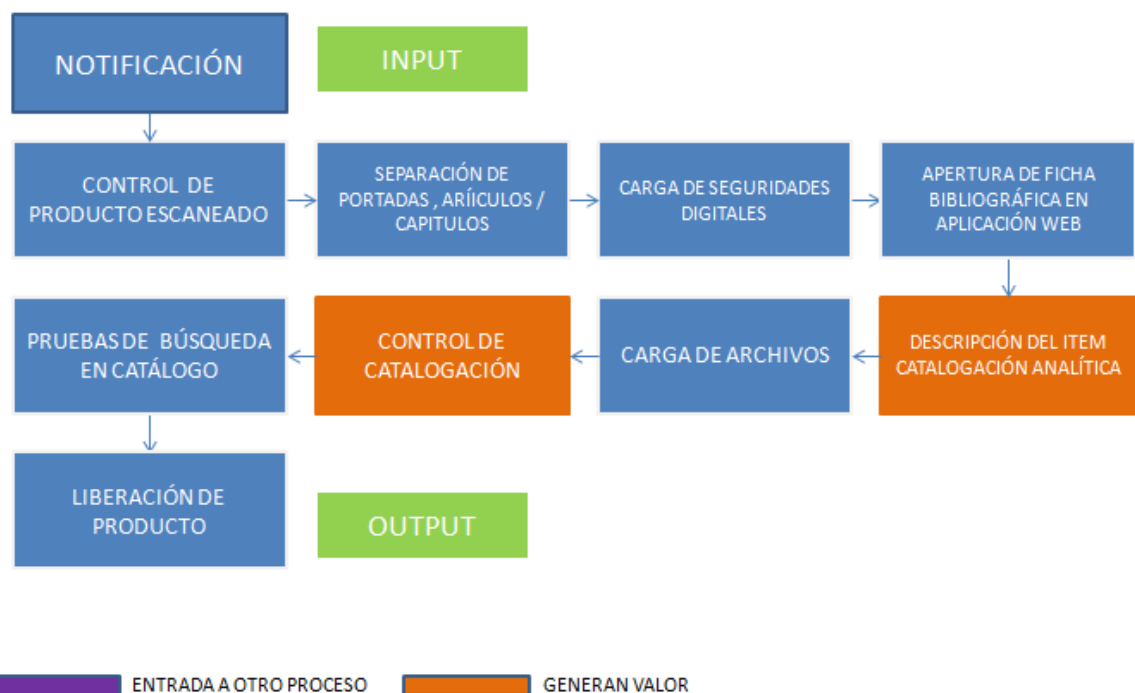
NOTIFICACIÓN

INPUT

CONTROL DE PRODUCTO ESCANEADO

SEPARACIÓN DE PORTADAS , ARÍICULOS / CAPITULOS

CARGA DE SEGURIDADES DIGITALES

APERTURA DE FICHA BIBLIOGRÁFICA EN APLICACIÓN WEB

DESCRIPCIÓN DEL ITEM CATALOGACIÓN ANALÍTICA

CARGA DE ARCHIVOS

CONTROL DE CATALOGACIÓN

PRUEBAS DE BÚSQUEDA EN CATÁLOGO

LIBERACIÓN DE PRODUCTO

OUTPUT

ENTRADA A OTRO PROCESO

GENERAN VALOR